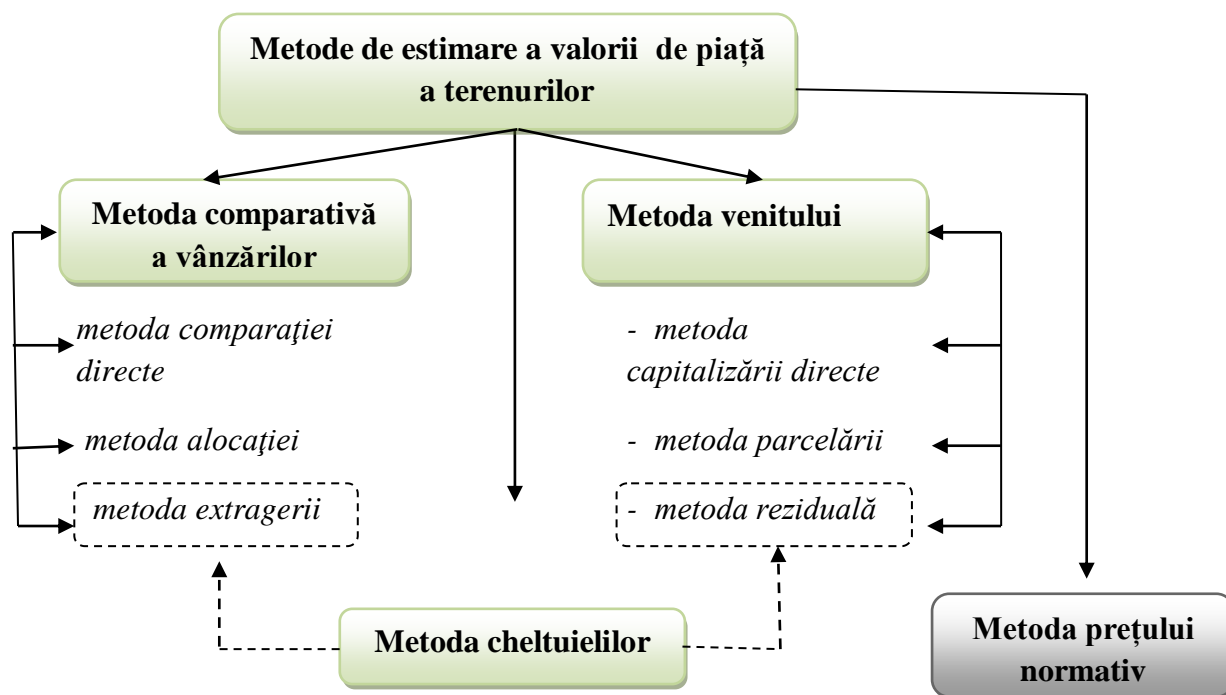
Metode de estimare a valorii de piață a terenurilor

Metoda comparativă a vânzărilor

Metoda venitului

metoda comparaţiei directe

metoda alocaţiei

metoda extragerii

- metoda capitalizării directe

- metoda parcelării

- metoda reziduală

Metoda cheltuielilor

Metoda prețului normativ